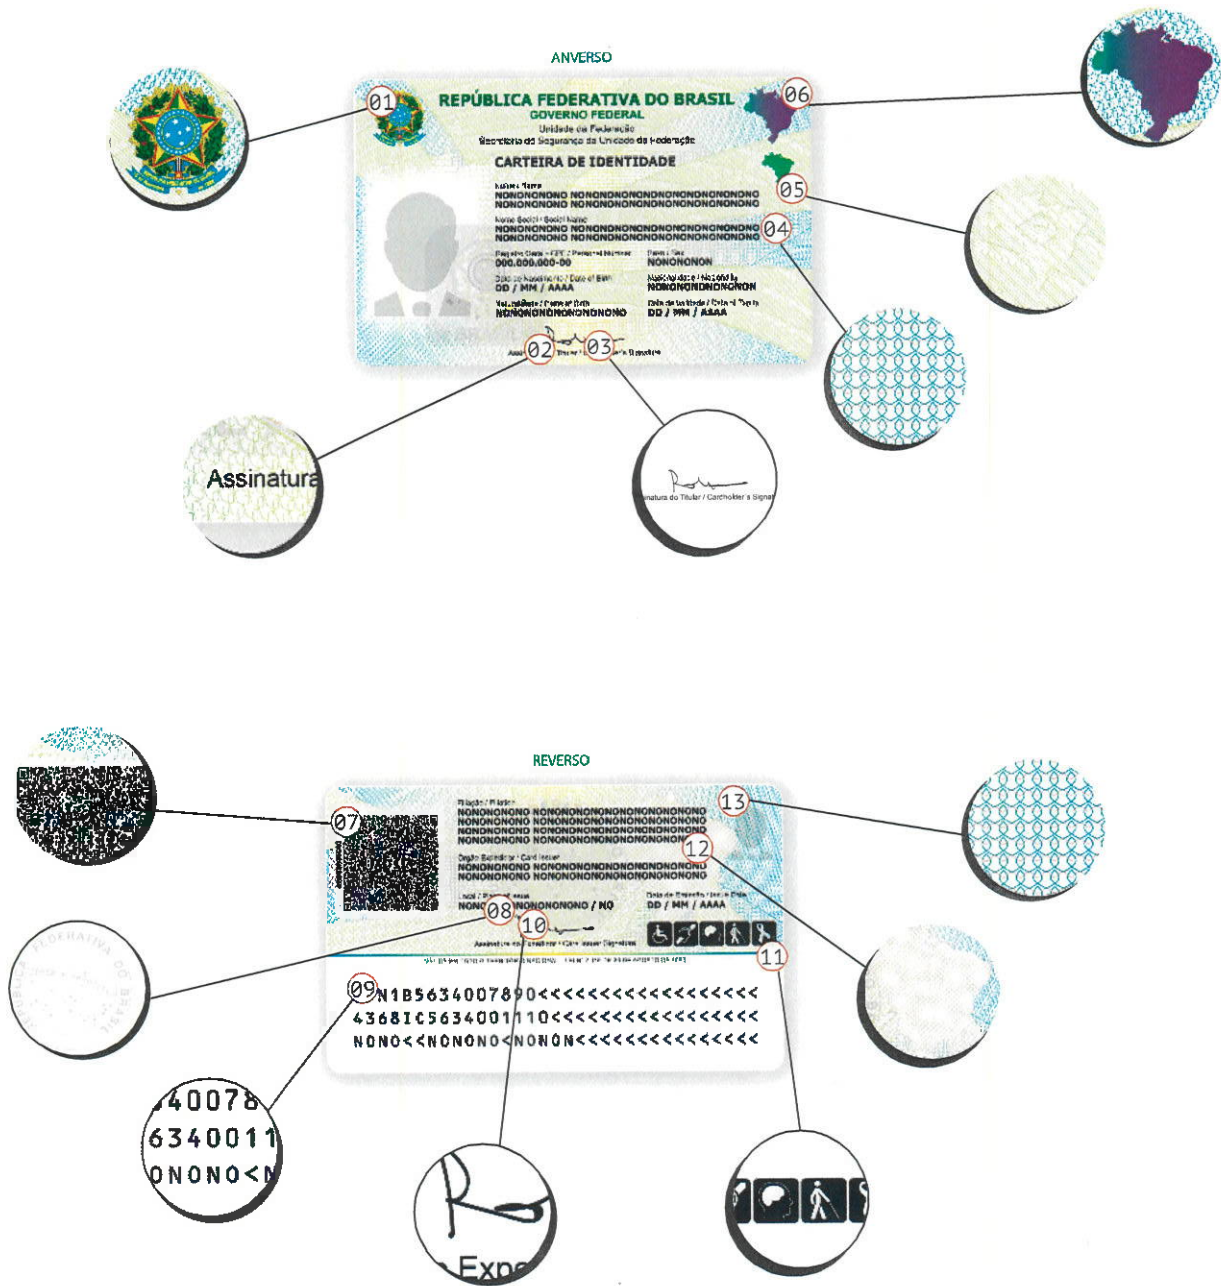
ANVERSO

01

REPÚBLICA FEDERATIVA DO BRASIL
GOVERNO FEDERAL
Unidade da Federação
Secretaria de Segurança da Unidade da Federação

06

CARTEIRA DE IDENTIDADE

05

Nome / Name
NONONONONO NONONONONONONONONONONONONO
NONONONONO NONONONONONONONONONONONONO

Nome Social / Social Name
NONONONONO NONONONONONONONONONONONONO
NONONONONO NONONONONONONONONONONONONO

04

Registro Geral - CPF / Personal Number
000.000.000-00

Sexo / Sex
NONONONON

Data de Nascimento / Date of Birth
DD / MM / AAAA

Nacionalidade / Nationality
NONONONONONONON

Naturalidade / Place of Birth
NONONONONONONONONO

Data de Validade / Date of Expiry
DD / MM / AAAA

02 03

Assinatura

natura do Titular / Cardholder's Signat

REVERSO

Filiação / Filiation
NONONONONO NONONONONONONONONONONONONO
NONONONONO NONONONONONONONONONONONONO
NONONONONO NONONONONONONONONONONONONO
NONONONONO NONONONONONONONONONONONONO

13

07

Órgão Expedidor / Card Issuer
NONONONONO NONONONONONONONONONONONONO
NONONONONO NONONONONONONONONONONONONO

12

Local / Place of issue
NONONONONONONO / NO

Data de Expedição / Issue Date
DD / MM / AAAA

08 10

Assinatura do Expedidor / Card Issuer Signature

11

09
N1B5634007890<<<<<<<<<<<<<<<<<
4368I<5634001110<<<<<<<<<<<<<<
NONO<<NONONO<NONON<<<<<<<<<<<<<

REPÚBLICA FEDERATIVA DO BRASIL

40078
6340011
ONONO<N

Exp